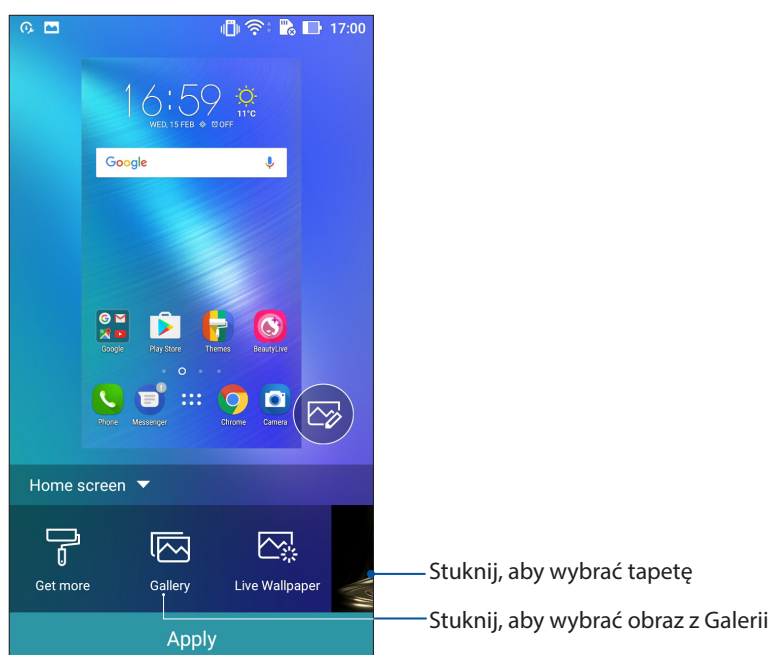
17:00

16:59
11°C
WED, 15 FEB OFF

Google

Google Play Store Themes BeautyLive

Phone Messenger Chrome Camera

Home screen

Get more Gallery Live Wallpaper

Apply

Stuknij, aby wybrać tapetę

Stuknij, aby wybrać obraz z Galerii